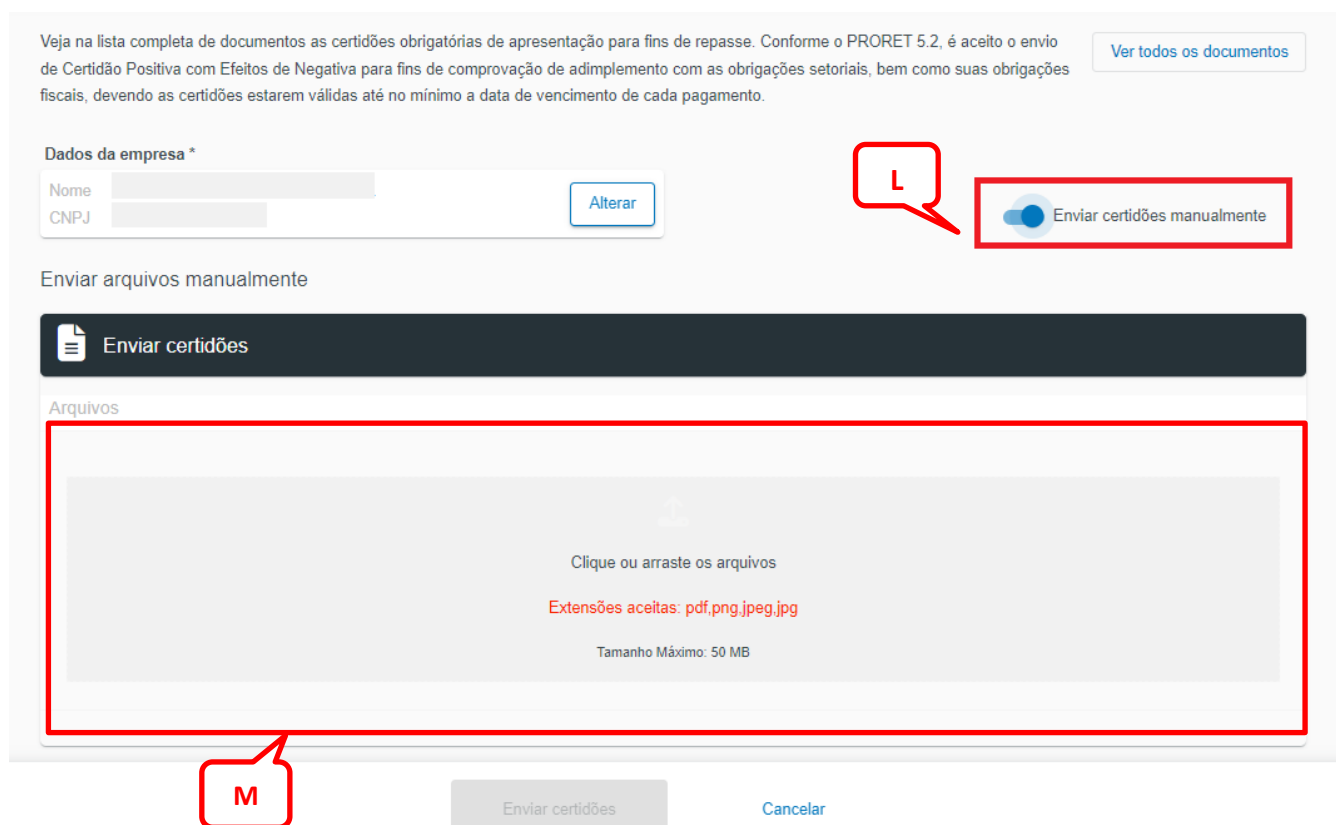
Veja na lista completa de documentos as certidões obrigatórias de apresentação para fins de repasse. Conforme o PRORET 5.2, é aceito o envio de Certidão Positiva com Efeitos de Negativa para fins de comprovação de adimplemento com as obrigações setoriais, bem como suas obrigações fiscais, devendo as certidões estarem válidas até no mínimo a data de vencimento de cada pagamento.

Ver todos os documentos

Dados da empresa *

Nome
CNPJ

Alterar

L

Enviar certidões manualmente

Enviar arquivos manualmente

Enviar certidões

Arquivos

Clique ou arraste os arquivos

Extensões aceitas: pdf,png,jpeg,jpg

Tamanho Máximo: 50 MB

M

Enviar certidões

Cancelar